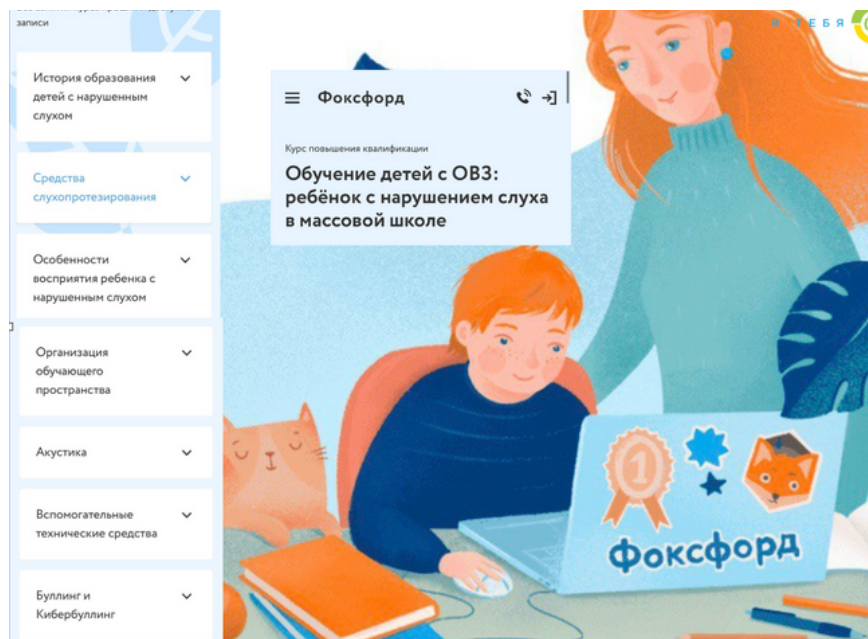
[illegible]
записи

История образования детей с нарушенным слухом

Средства слухопротезирования

Особенности восприятия ребенка с нарушенным слухом

Организация обучающего пространства

Акустика

Вспомогательные технические средства

Буллинг и Кибербуллинг

Фоксфорд

Курс повышения квалификации

Обучение детей с ОВЗ: ребёнок с нарушением слуха в массовой школе

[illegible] ТЕБЯ

1

Фоксфорд